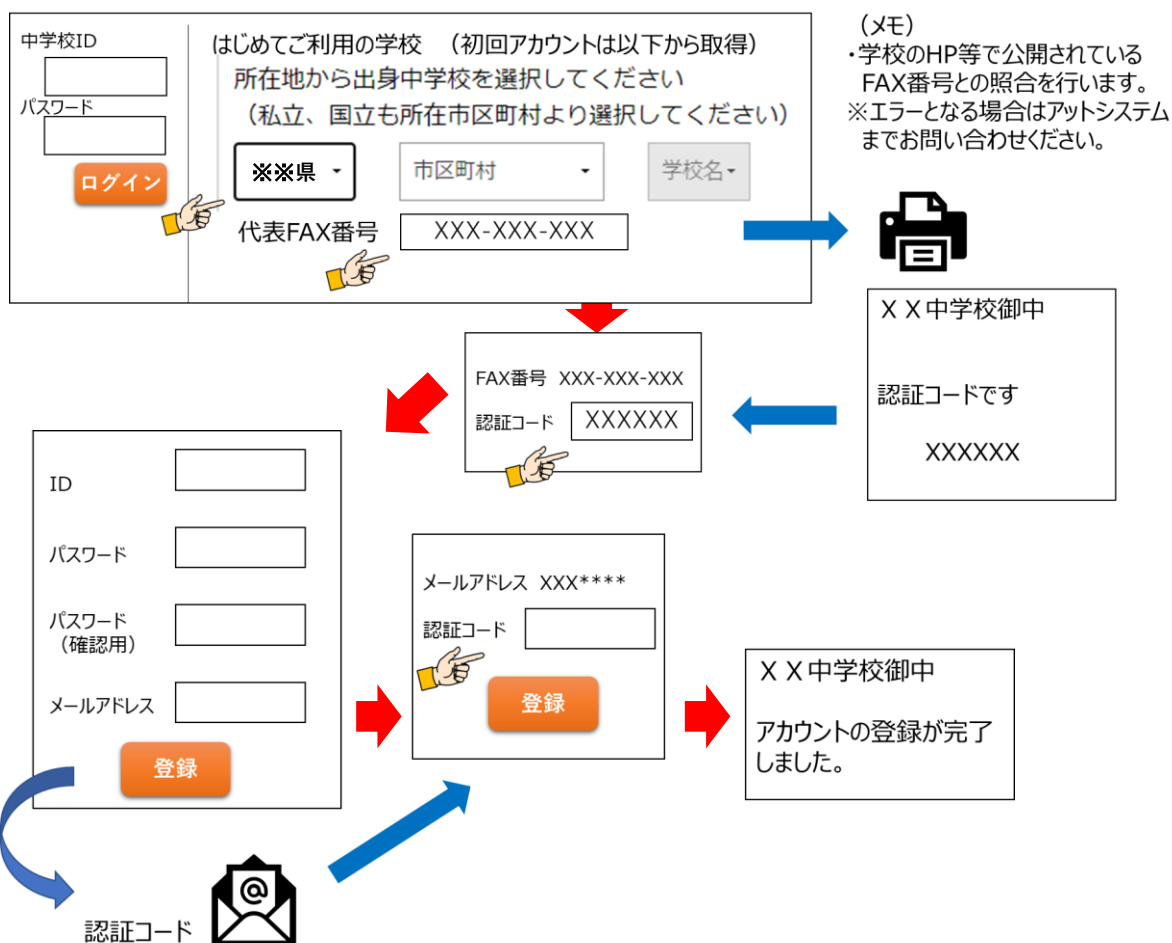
中学校ID

パスワード

ログイン

はじめてご利用の学校　(初回アカウントは以下から取得)
所在地から出身中学校を選択してください
(私立、国立も所在市区町村より選択してください)

※※県

市区町村

学校名

代表FAX番号　XXX-XXX-XXX

(メモ)
・学校のHP等で公開されているFAX番号との照合を行います。
※エラーとなる場合はアットシステムまでお問い合わせください。

ＸＸ中学校御中

認証コードです

XXXXXX

FAX番号　XXX-XXX-XXX

認証コード　XXXXXX

ID

パスワード

パスワード
(確認用)

メールアドレス

登録

認証コード

メールアドレス　XXX****

認証コード

登録

ＸＸ中学校御中

アカウントの登録が完了しました。